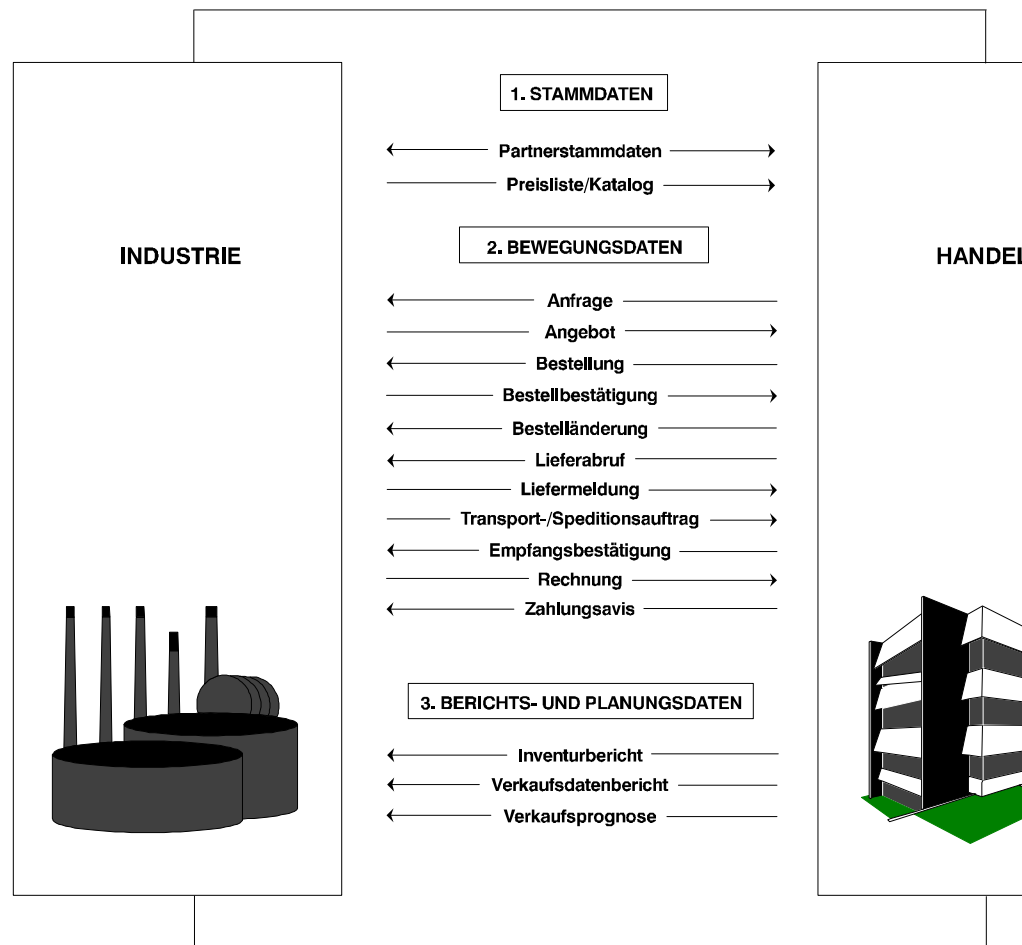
INDUSTRIE

1. STAMMDATEN

Partnerstammdaten

Preisliste/Katalog

2. BEWEGUNGSDATEN

Anfrage

Angebot

Bestellung

Bestellbestätigung

Bestelländerung

Lieferabruf

Liefermeldung

Transport-/Speditionsauftrag

Empfangsbestätigung

Rechnung

Zahlungsavis

3. BERICHTS- UND PLANUNGSDATEN

Inventurbericht

Verkaufsdatenbericht

Verkaufsprognose

HANDE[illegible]